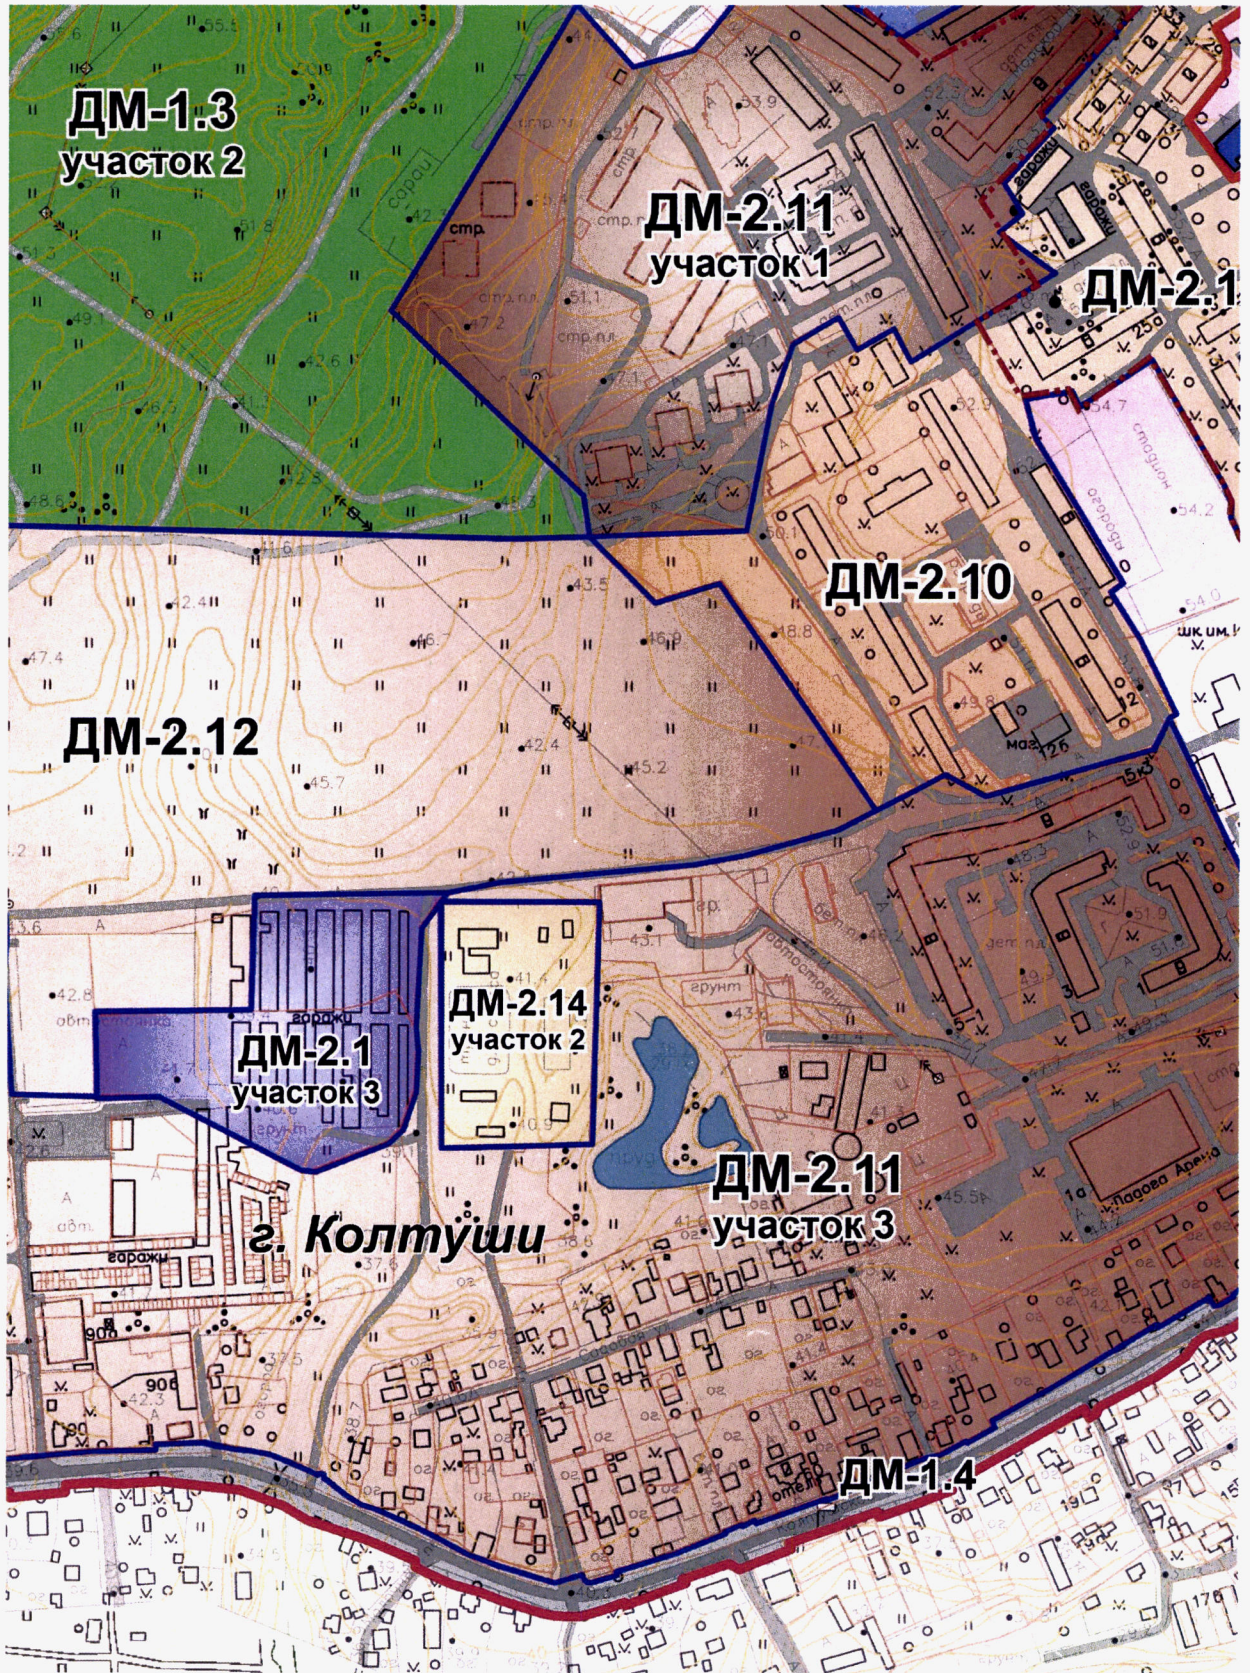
ДМ-1.3
участок 2

ДМ-2.11
участок 1

ДМ-2.1

ДМ-2.10

ДМ-2.12

ДМ-2.14
участок 2

ДМ-2.1
участок 3

ДМ-2.11
участок 3

г. Колтуши

ДМ-1.4

стадион

гаражи

стр.

стр.пл.

грунт

пруд

Арена

шк.им.

маг.

гаражи

55.5

53.9

51.8

49.1

42.6

48.6

47.4

42.4

43.5

46.9

45.7

42.4

45.2

48.8

49.8

52.9

54.7

54.2

54.9

42.8

41.4

43.1

45.5

37.5

42.3

126

25